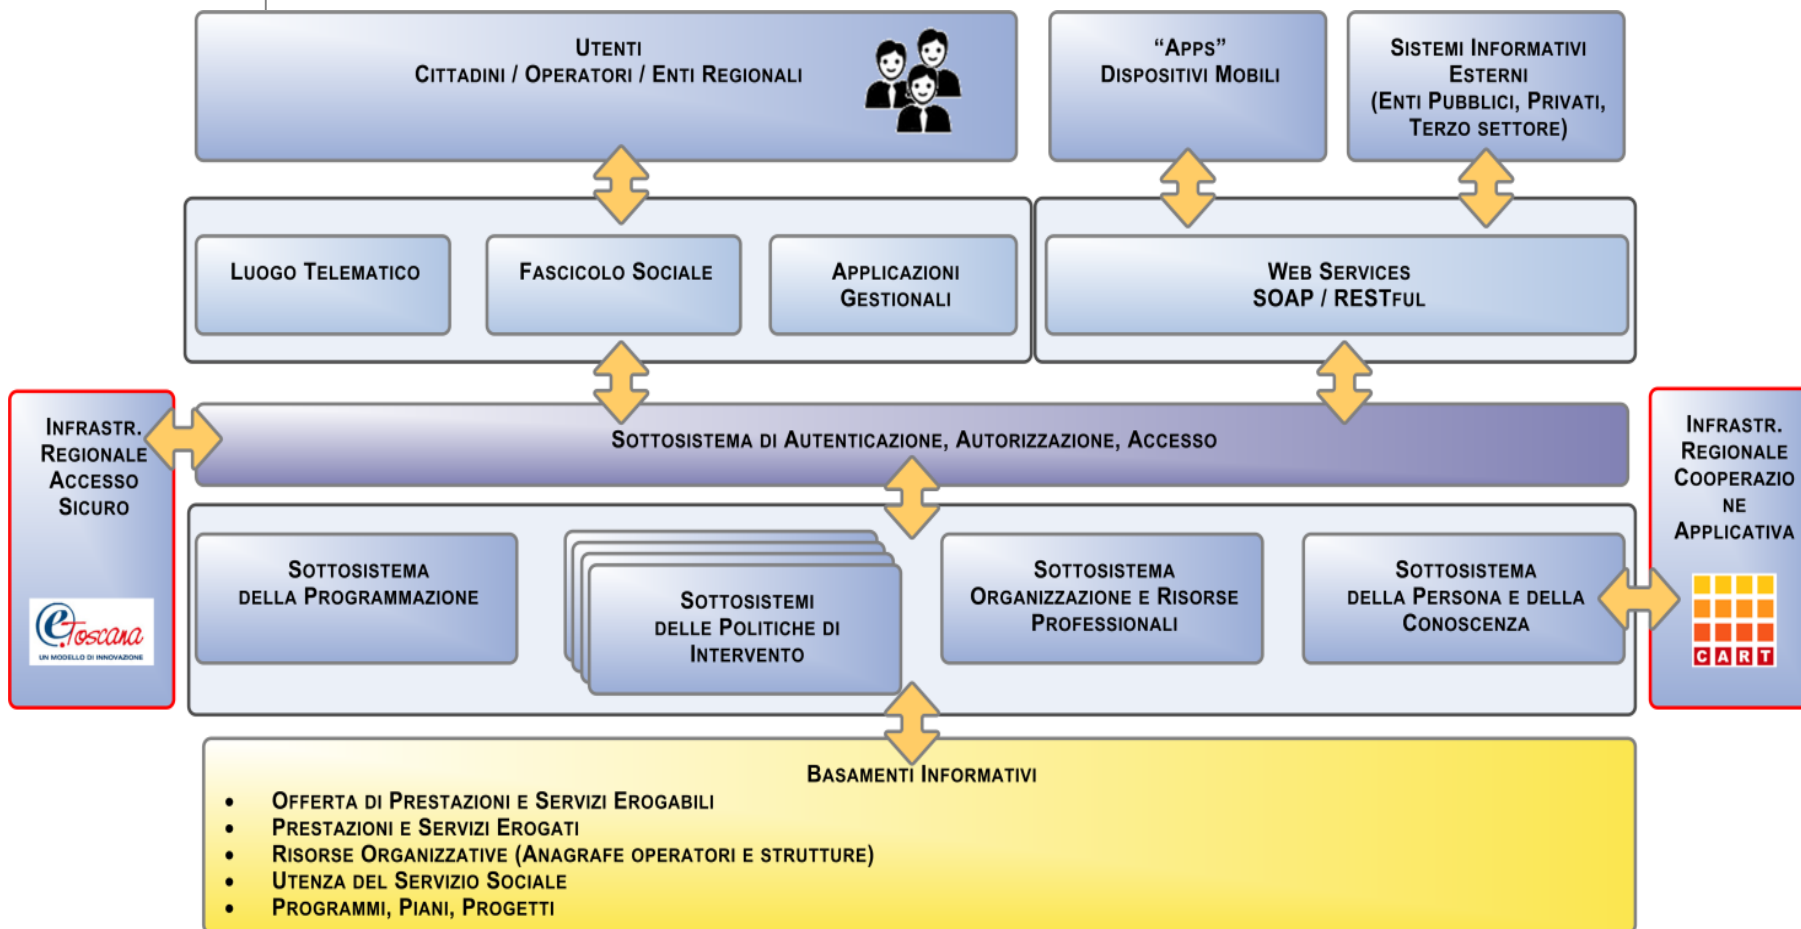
Utenti
Cittadini / Operatori / Enti Regionali

"Apps"
Dispositivi Mobili

Sistemi Informativi Esterni
(Enti Pubblici, Privati, Terzo settore)

Luogo Telematico

Fascicolo Sociale

Applicazioni Gestionali

Web Services
SOAP / RESTful

Infrastr. Regionale Accesso Sicuro

eToscana
UN MODELLO DI INNOVAZIONE

Sottosistema di Autenticazione, Autorizzazione, Accesso

Infrastr. Regionale Cooperazione Applicativa

CART

Sottosistema della Programmazione

Sottosistemi delle Politiche di Intervento

Sottosistema Organizzazione e Risorse Professionali

Sottosistema della Persona e della Conoscenza

Basamenti Informativi
- Offerta di Prestazioni e Servizi Erogabili
- Prestazioni e Servizi Erogati
- Risorse Organizzative (Anagrafe operatori e strutture)
- Utenza del Servizio Sociale
- Programmi, Piani, Progetti